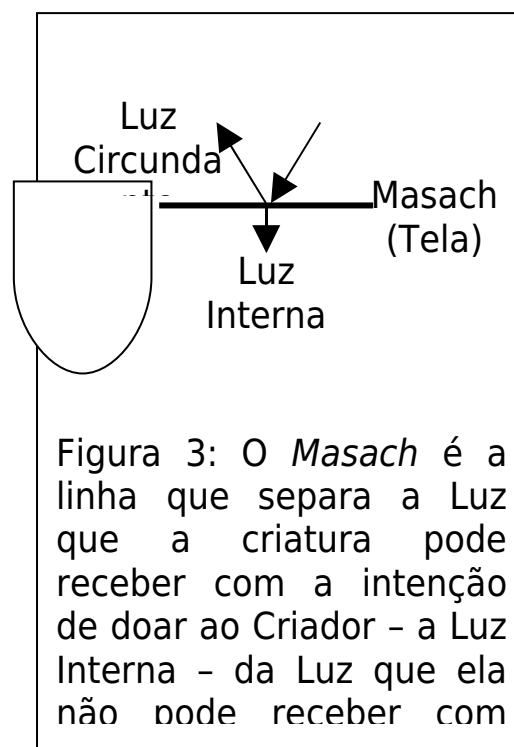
Luz Circunda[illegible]

Masach (Tela)

Luz Interna

Figura 3: O *Masach* é a linha que separa a Luz que a criatura pode receber com a intenção de doar ao Criador – a Luz Interna – da Luz que ela não pode receber com